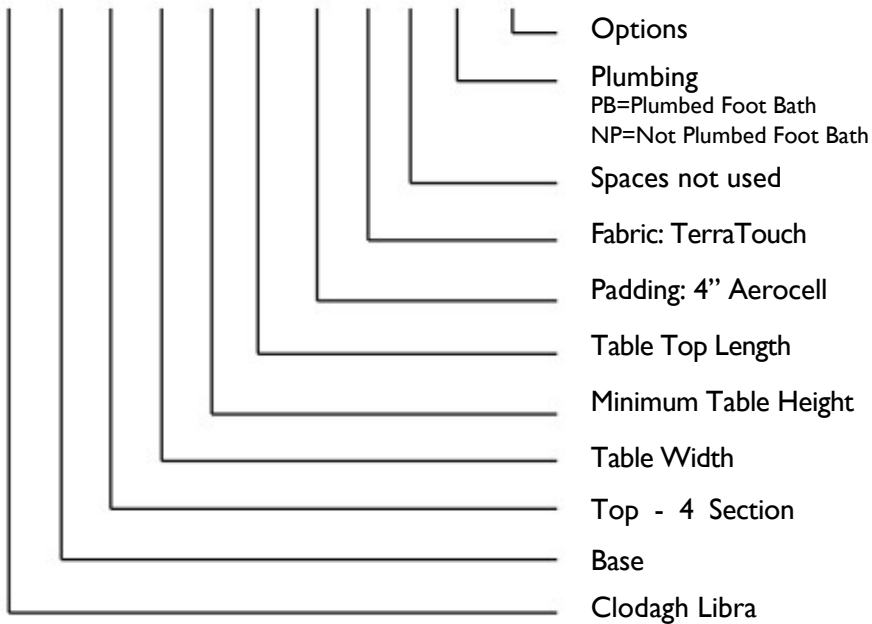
Options

Plumbing
PB=Plumbed Foot Bath
NP=Not Plumbed Foot Bath

Spaces not used

Fabric: TerraTouch

Padding: 4" Aerocell

Table Top Length

Minimum Table Height

Table Width

Top - 4 Section

Base

Clodagh Libra